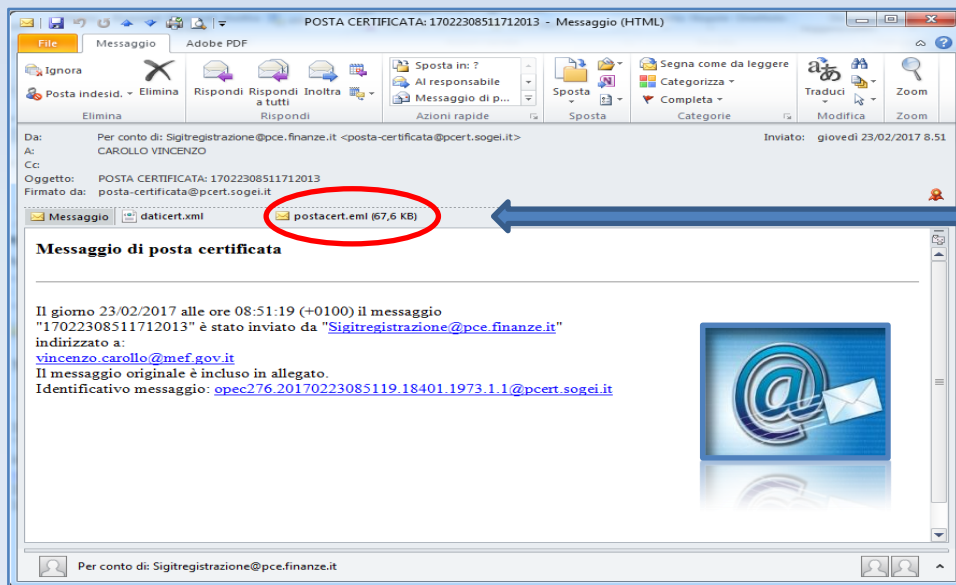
POSTA CERTIFICATA: 17022308511712013 - Messaggio (HTML)

File | Messaggio | Adobe PDF

Ignora
Posta indesid.
Elimina
Elimina

Rispondi
Rispondi a tutti
Inoltra
Rispondi

Sposta in: ?
Al responsabile
Messaggio di p...
Azioni rapide

Sposta
Sposta

Segna come da leggere
Categorizza
Completa
Categorie

Traduci
Modifica

Zoom
Zoom

Da: Per conto di: Sigitregistrazione@pce.finanze.it <posta-certificata@pcert.sogei.it>
Inviato: giovedì 23/02/2017 8.51
A: CAROLLO VINCENZO
Cc:
Oggetto: POSTA CERTIFICATA: 17022308511712013
Firmato da: posta-certificata@pcert.sogei.it

Messaggio | daticert.xml | postacert.eml (67,6 KB)

Messaggio di posta certificata

Il giorno 23/02/2017 alle ore 08:51:19 (+0100) il messaggio "17022308511712013" è stato inviato da "Sigitregistrazione@pce.finanze.it" indirizzato a:
vincenzo.carollo@mef.gov.it
Il messaggio originale è incluso in allegato.
Identificativo messaggio: opec276.20170223085119.18401.1973.1.1@pcert.sogei.it

Per conto di: Sigitregistrazione@pce.finanze.it